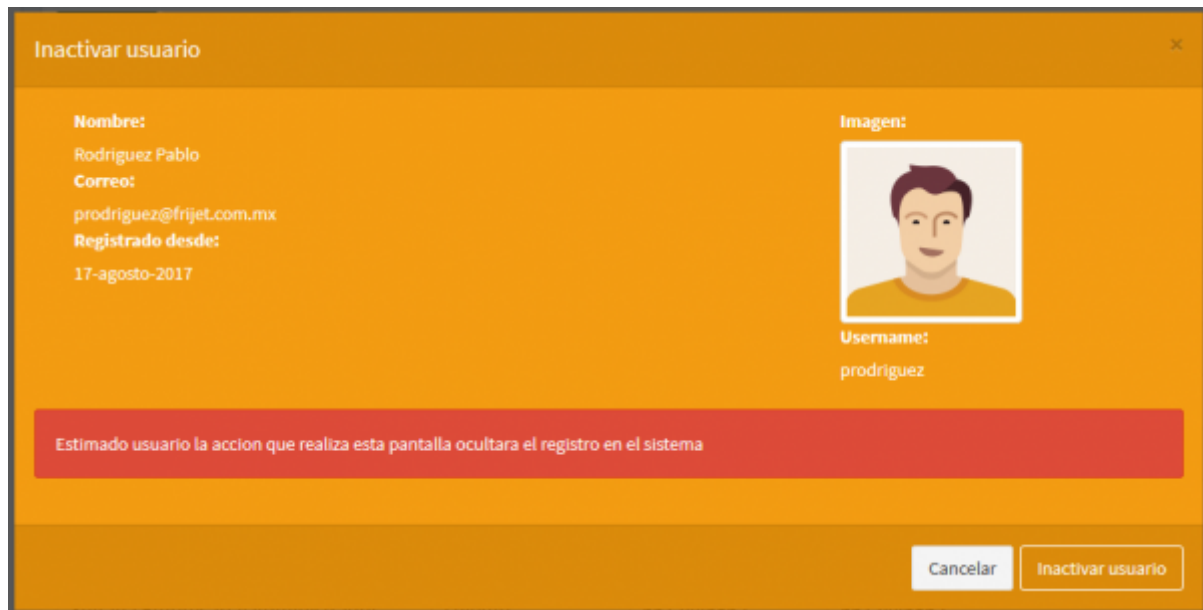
Inactivar usuario

×

Nombre:

Rodriguez Pablo

Correo:

prodriguez@frijet.com.mx

Registrado desde:

17-agosto-2017

Imagen:

Username:

prodriguez

Estimado usuario la accion que realiza esta pantalla ocultara el registro en el sistema

Cancelar

Inactivar usuario